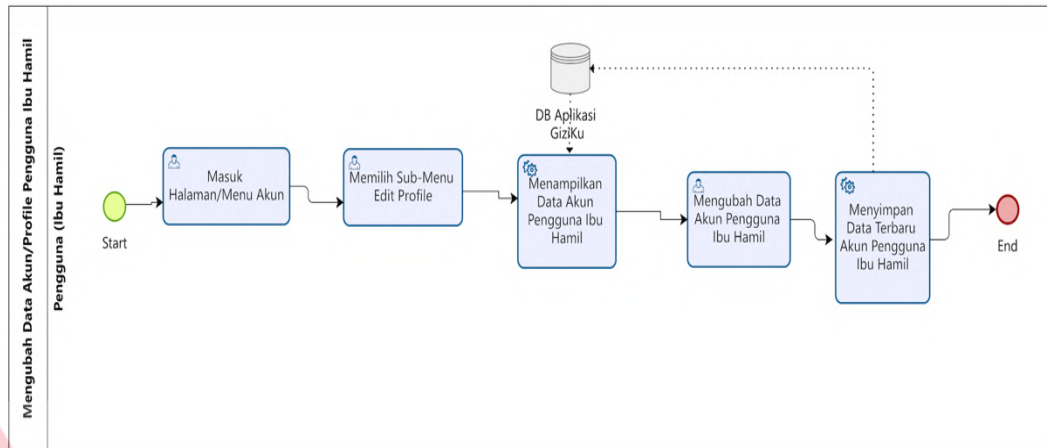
Mengubah Data Akun/Profile Pengguna Ibu Hamil

Pengguna (Ibu Hamil)

Start

Masuk Halaman/Menu Akun

Memilih Sub-Menu Edit Profile

DB Aplikasi GiziKu

Menampilkan Data Akun Pengguna Ibu Hamil

Mengubah Data Akun Pengguna Ibu Hamil

Menyimpan Data Terbaru Akun Pengguna Ibu Hamil

End